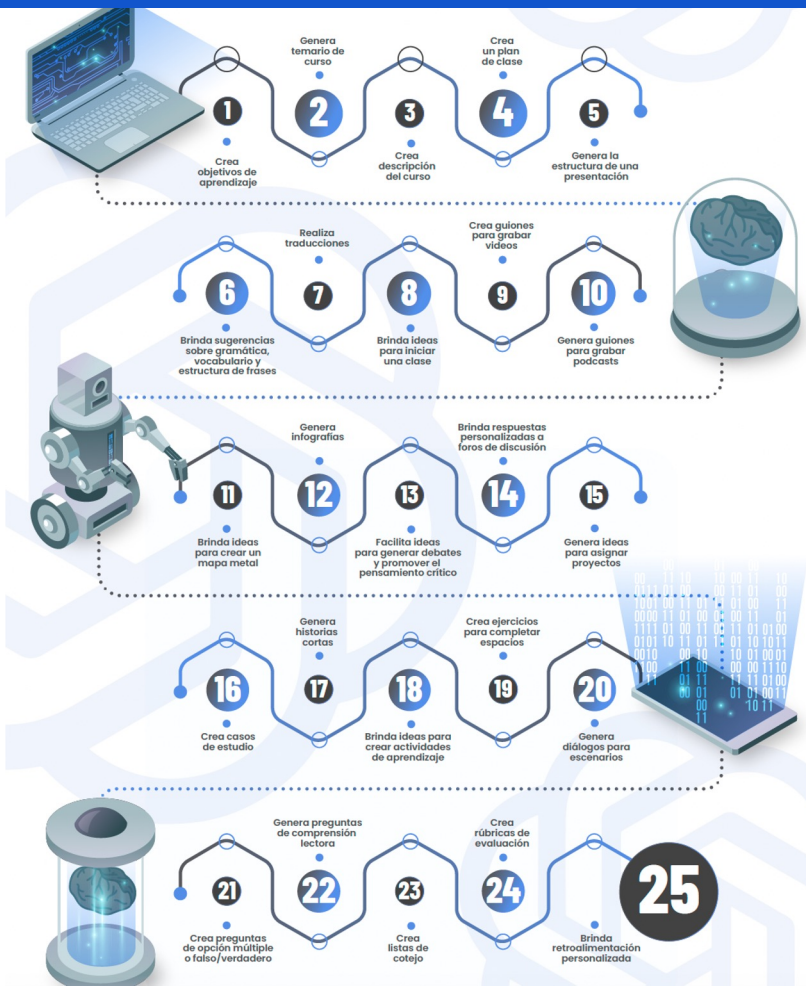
Genera temario de curso

Crea un plan de clase

1

Crea objetivos de aprendizaje

2

3

Crea descripción del curso

4

5

Genera la estructura de una presentación

Realiza traducciones

Crea guiones para grabar videos

6

Brinda sugerencias sobre gramática, vocabulario y estructura de frases

7

8

Brinda ideas para iniciar una clase

9

10

Genera guiones para grabar podcasts

Genera infografías

Brinda respuestas personalizadas a foros de discusión

11

Brinda ideas para crear un mapa metal

12

13

Facilita ideas para generar debates y promover el pensamiento crítico

14

15

Genera ideas para asignar proyectos

Genera historias cortas

Crea ejercicios para completar espacios

16

Crea casos de estudio

17

18

Brinda ideas para crear actividades de aprendizaje

19

20

Genera diálogos para escenarios

Genera preguntas de comprensión lectora

Crea rúbricas de evaluación

21

Crea preguntas de opción múltiple o falso/verdadero

22

23

Crea listas de cotejo

24

25

Brinda retroalimentación personalizada